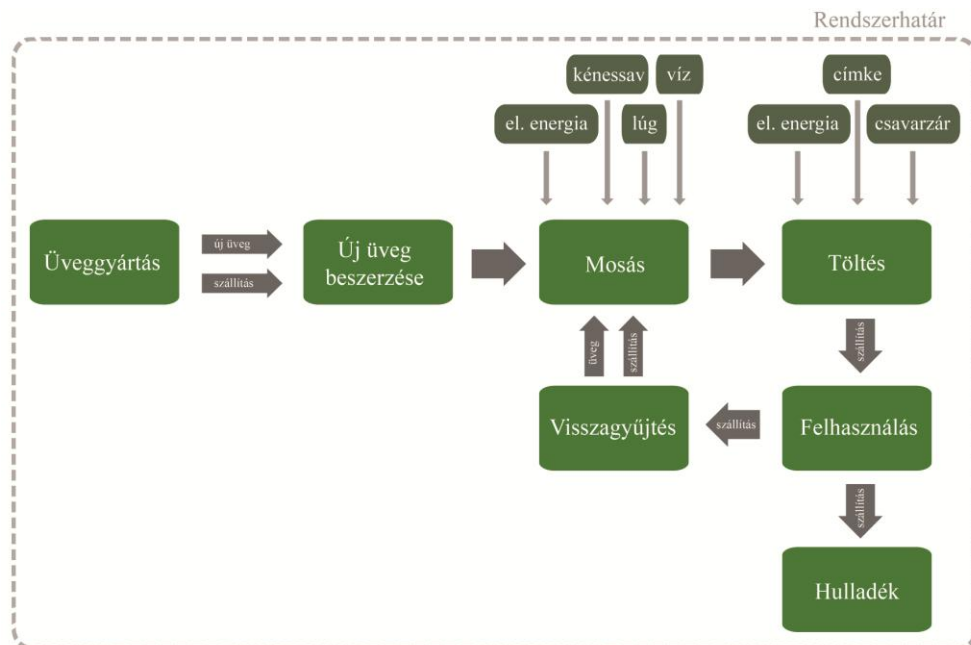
Rendszerhatár

kénessav

víz

el. energia

lúg

címke

el. energia

csavarzár

Üveggyártás

új üveg

szállítás

Új üveg beszerzése

Mosás

Töltés

üveg

szállítás

szállítás

Visszagyűjtés

szállítás

Felhasználás

szállítás

Hulladék